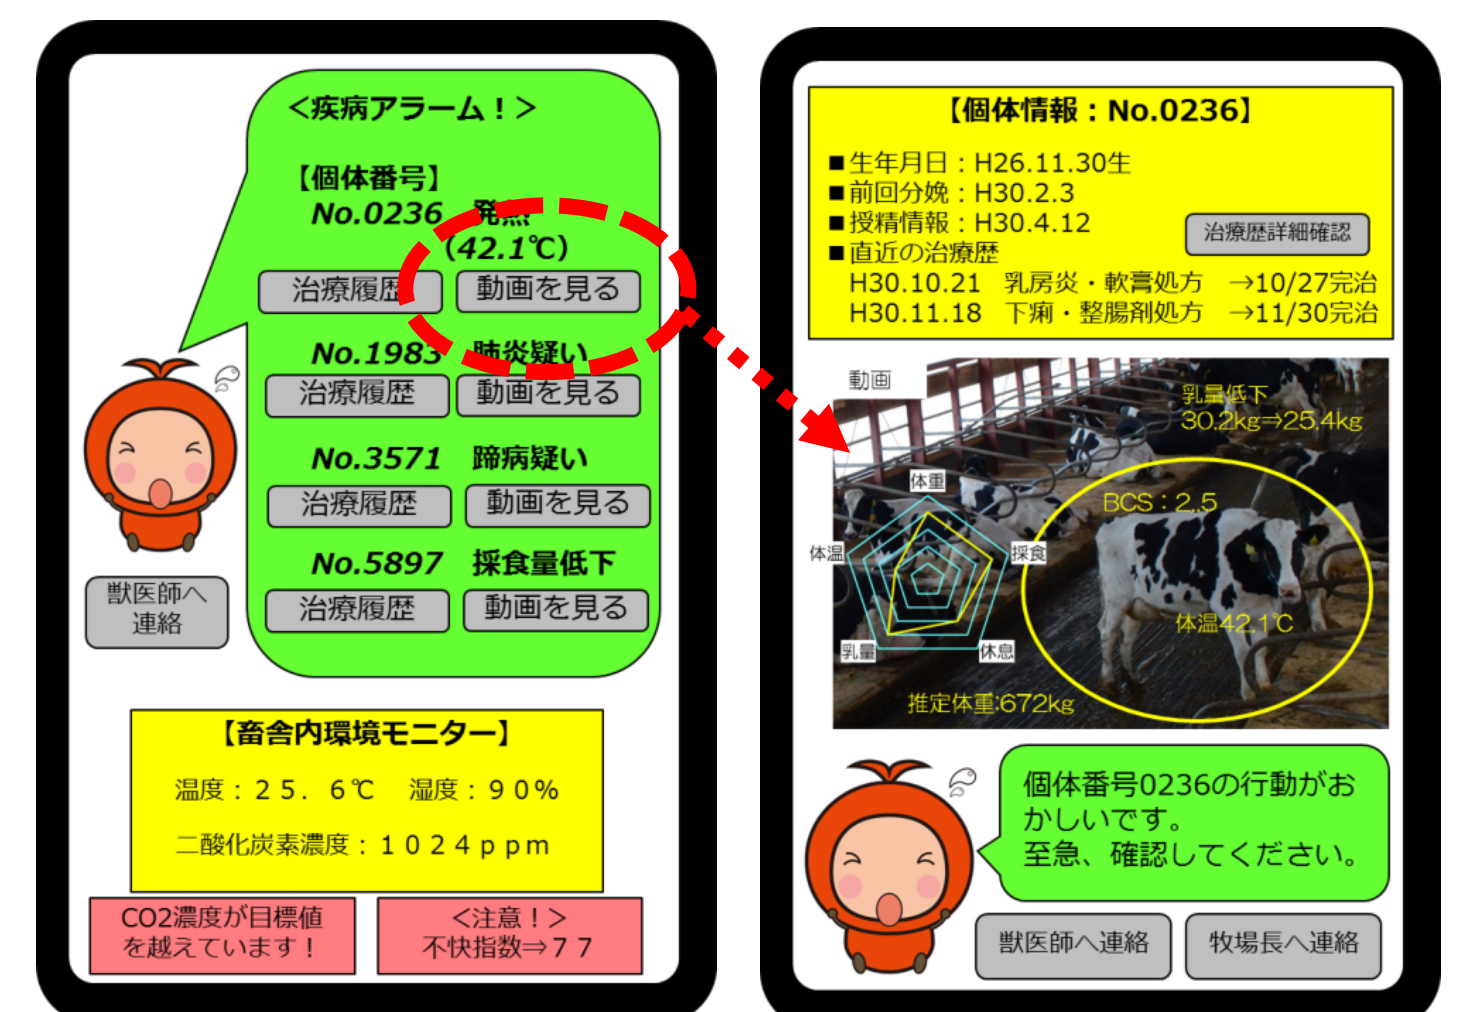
＜疾病アラーム！＞

【個体番号】
No.0236　発熱
(42.1℃)
治療履歴　動画を見る

No.1983　肺炎疑い
治療履歴　動画を見る

No.3571　蹄病疑い
治療履歴　動画を見る

No.5897　採食量低下
治療履歴　動画を見る

獣医師へ連絡

【畜舎内環境モニター】
温度：２５．６℃　湿度：９０％
二酸化炭素濃度：１０２４ｐｐｍ

CO2濃度が目標値を越えています！

＜注意！＞
不快指数⇒７７

【個体情報：No.0236】
■生年月日：H26.11.30生
■前回分娩：H30.2.3
■授精情報：H30.4.12
■直近の治療歴
H30.10.21　乳房炎・軟膏処方　→10/27完治
H30.11.18　下痢・整腸剤処方　→11/30完治

治療歴詳細確認

動画
乳量低下
30.2kg⇒25.4kg
BCS：2.5
体温42.1℃
体重
体温
採食
乳量
休息
推定体重:672kg

個体番号0236の行動がおかしいです。
至急、確認してください。

獣医師へ連絡　牧場長へ連絡